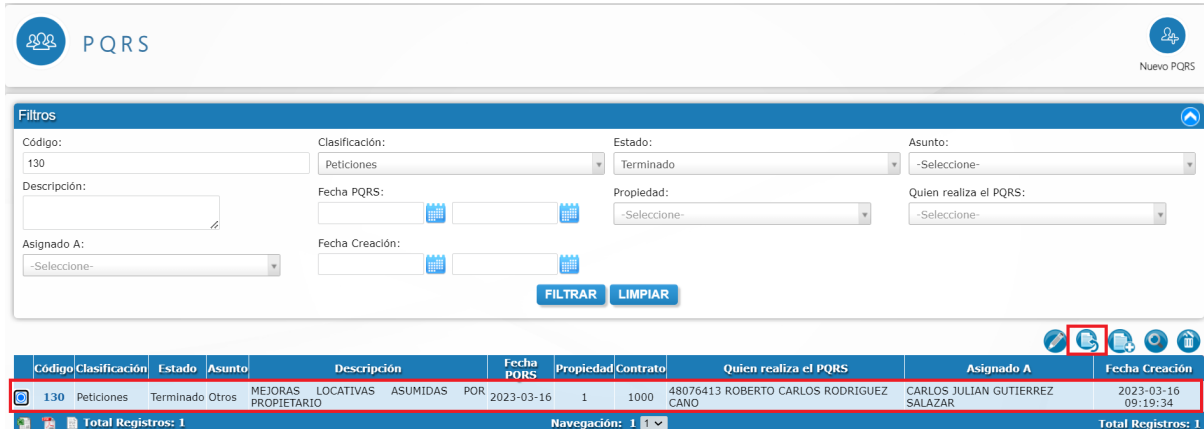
PQRS

Nuevo PQRS

Filtros

Código:
130

Clasificación:
Peticiones

Estado:
Terminado

Asunto:
-Seleccione-

Descripción:

Fecha PQRS:

Propiedad:
-Seleccione-

Quien realiza el PQRS:
-Seleccione-

Asignado A:
-Seleccione-

Fecha Creación:

FILTRAR LIMPIAR

| | Código | Clasificación | Estado | Asunto | Descripción | Fecha PQRS | Propiedad | Contrato | Quien realiza el PQRS | Asignado A | Fecha Creación |
|---|---|---|---|---|---|---|---|---|---|---|---|
| | 130 | Peticiones | Terminado | Otros | MEJORAS LOCATIVAS ASUMIDAS POR PROPIETARIO | 2023-03-16 | 1 | 1000 | 48076413 ROBERTO CARLOS RODRIGUEZ CANO | CARLOS JULIAN GUTIERREZ SALAZAR | 2023-03-16 09:19:34 |

Total Registros: 1

Navegación: 1 1

Total Registros: 1